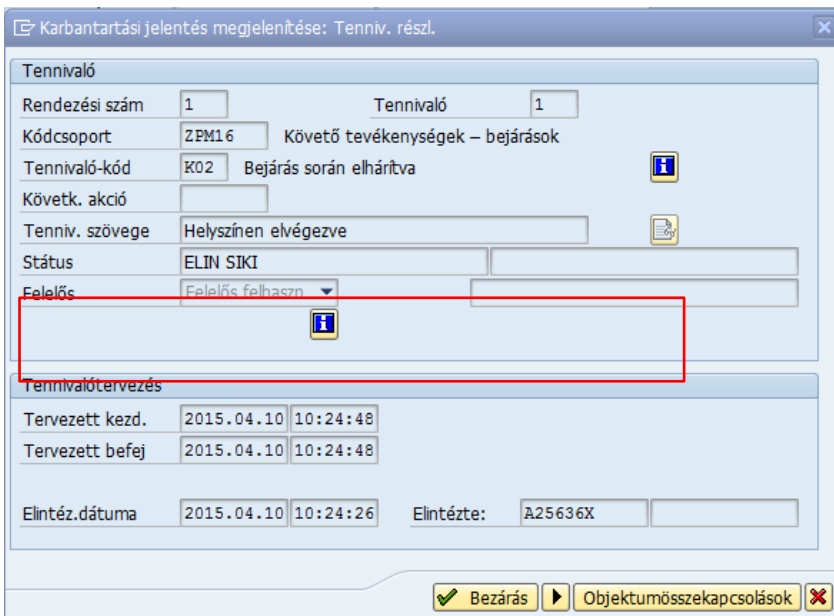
Karbantartási jelentés megjelenítése: Tenniv. részl.

Tennivaló

Rendezési szám 1
Tennivaló 1
Kódcsoport ZPM16 Követő tevékenységek – bejárások
Tennivaló-kód K02 Bejárás során elhárítva
Követk. akció
Tenniv. szövege Helyszínen elvégezve
Státus ELIN SIKI
Felelős Felelős felhaszn.

Tennivalótervezés

Tervezett kezd. 2015.04.10 10:24:48
Tervezett befej 2015.04.10 10:24:48

Elintéz.dátuma 2015.04.10 10:24:26
Elintézte: A25636X

Bezárás
Objektumösszekapcsolások